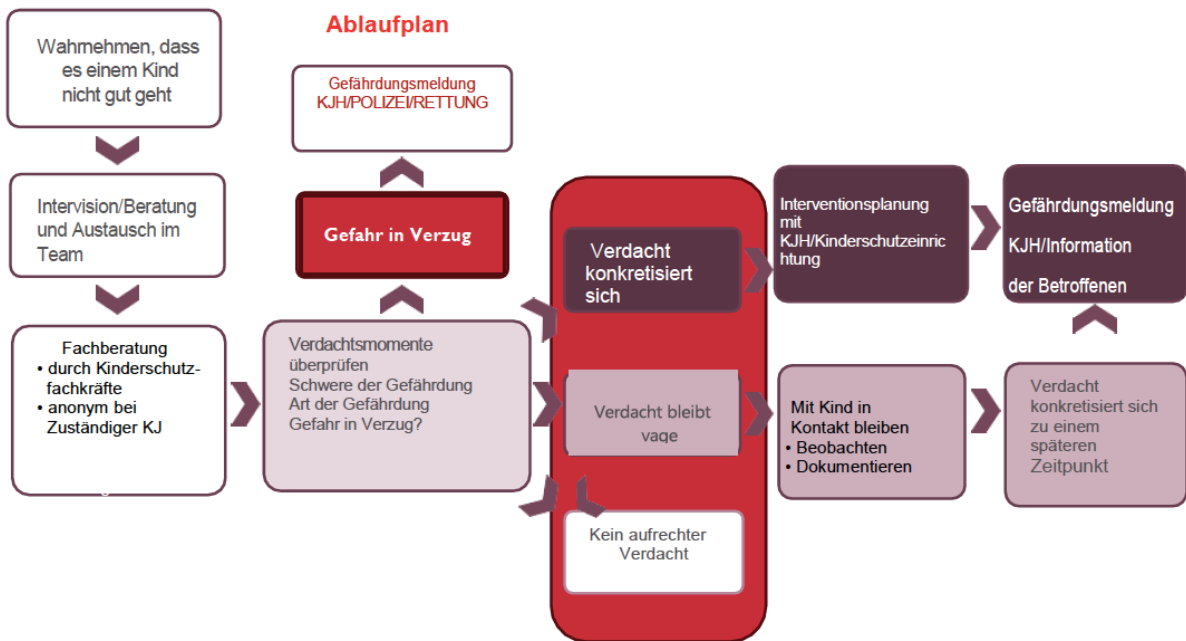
Ablaufplan

Wahrnehmen, dass es einem Kind nicht gut geht

Intervision/Beratung und Austausch im Team

Fachberatung
• durch Kinderschutzfachkräfte
• anonym bei Zuständiger KJ

Gefährdungsmeldung KJH/POLIZEI/RETTUNG

Gefahr in Verzug

Verdachtsmomente überprüfen
Schwere der Gefährdung
Art der Gefährdung
Gefahr in Verzug?

Verdacht konkretisiert sich

Verdacht bleibt vage

Kein aufrechter Verdacht

Interventionsplanung mit KJH/Kinderschutzeinrichtung

Gefährdungsmeldung KJH/Information der Betroffenen

Mit Kind in Kontakt bleiben
• Beobachten
• Dokumentieren

Verdacht konkretisiert sich zu einem späteren Zeitpunkt